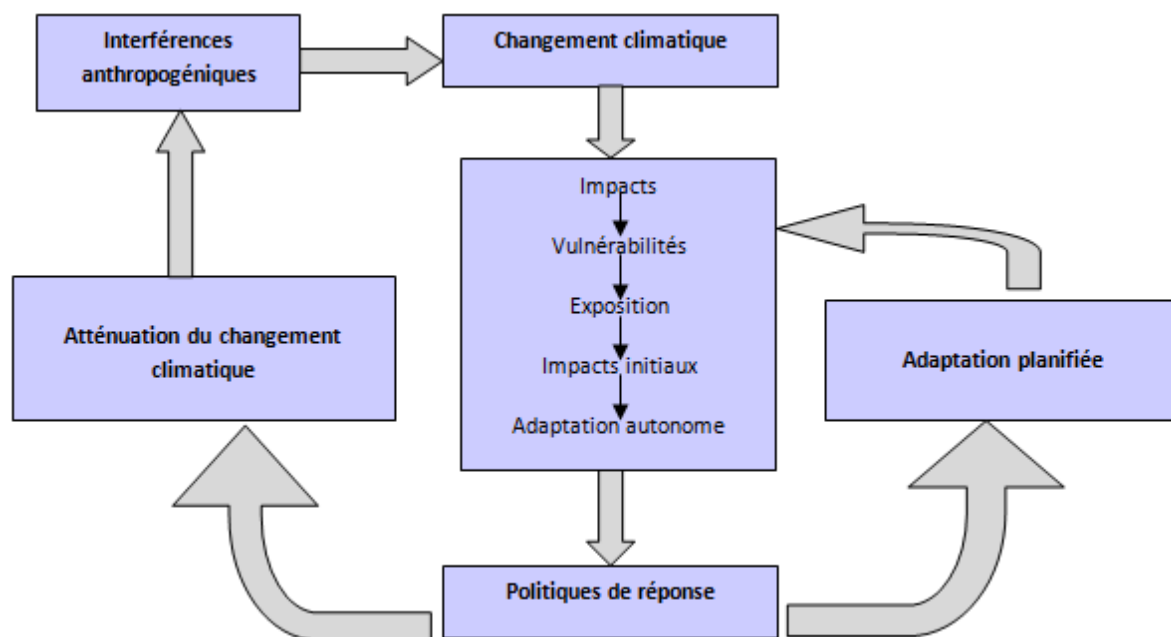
Interférences anthropogéniques

Changement climatique

Impacts

Vulnérabilités

Exposition

Impacts initiaux

Adaptation autonome

Atténuation du changement climatique

Adaptation planifiée

Politiques de réponse